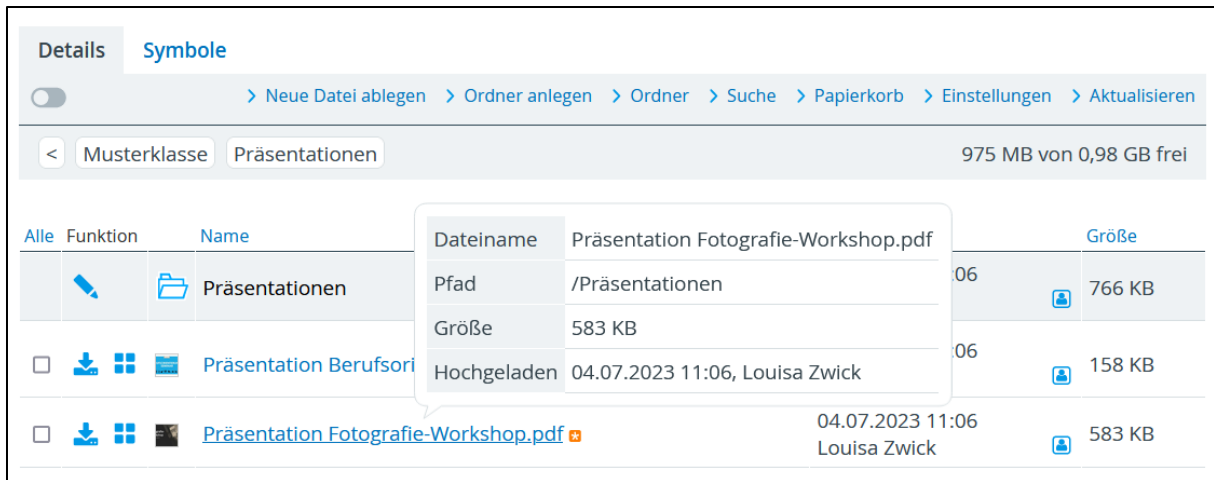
Details Symbole

> Neue Datei ablegen > Ordner anlegen > Ordner > Suche > Papierkorb > Einstellungen > Aktualisieren

< Musterklasse Präsentationen

975 MB von 0,98 GB frei

| Alle | Funktion | | Name | | | Größe |
|---|---|---|---|---|---|---|
| | | | Präsentationen | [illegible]06 | | 766 KB |
| | | | Präsentation Berufsori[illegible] | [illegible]06 | | 158 KB |
| | | | Präsentation Fotografie-Workshop.pdf | 04.07.2023 11:06 Louisa Zwick | | 583 KB |

| Dateiname | Präsentation Fotografie-Workshop.pdf |
|---|---|
| Pfad | /Präsentationen |
| Größe | 583 KB |
| Hochgeladen | 04.07.2023 11:06, Louisa Zwick |